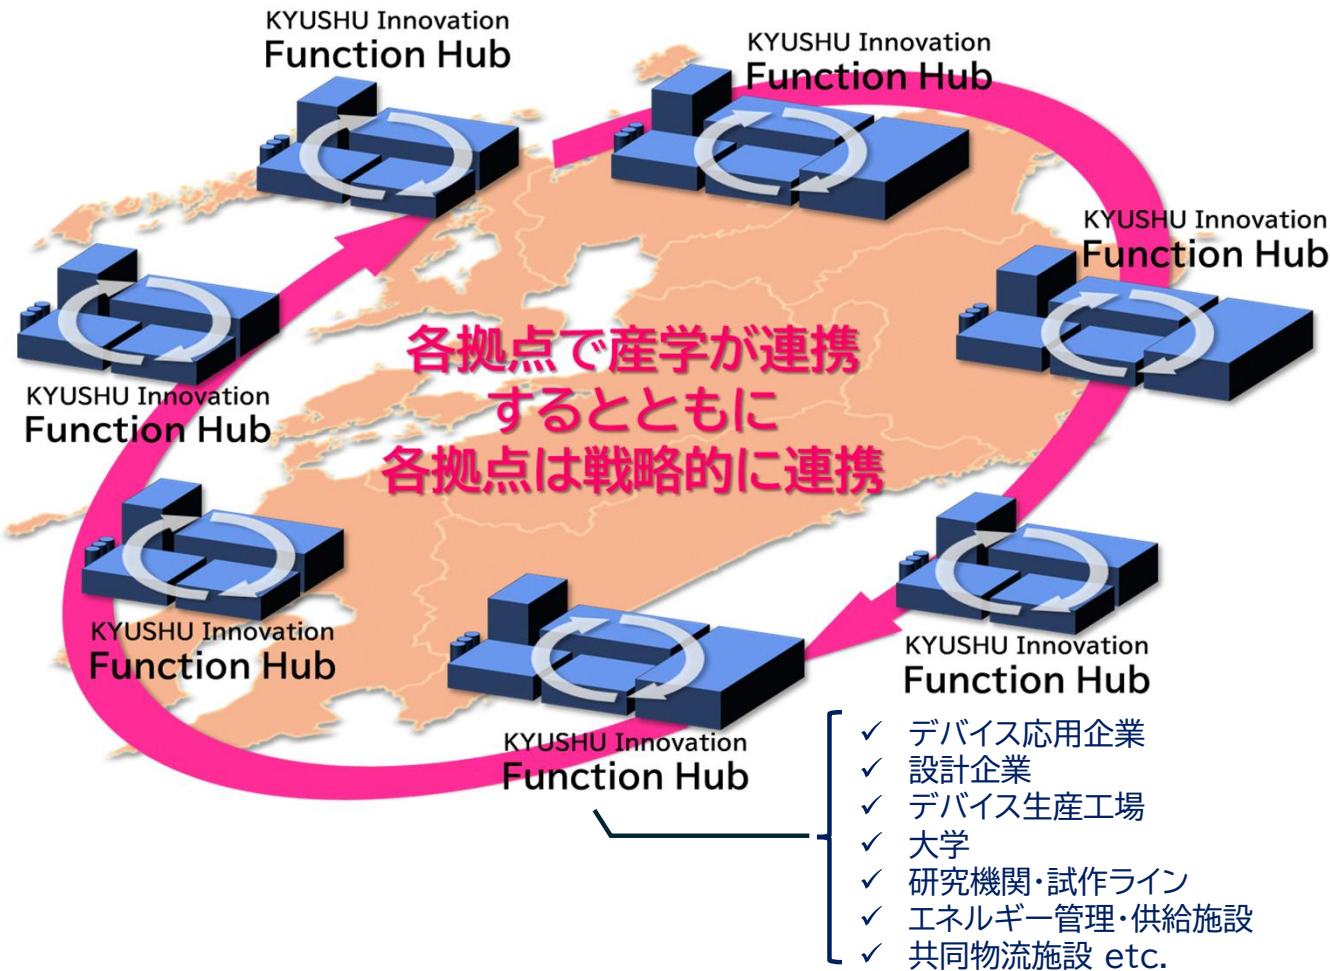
KYUSHU Innovation
Function Hub

KYUSHU Innovation
Function Hub

KYUSHU Innovation
Function Hub

KYUSHU Innovation
Function Hub

各拠点で産学が連携
するとともに
各拠点は戦略的に連携

KYUSHU Innovation
Function Hub

KYUSHU Innovation
Function Hub

KYUSHU Innovation
Function Hub

✓ デバイス応用企業
✓ 設計企業
✓ デバイス生産工場
✓ 大学
✓ 研究機関・試作ライン
✓ エネルギー管理・供給施設
✓ 共同物流施設 etc.